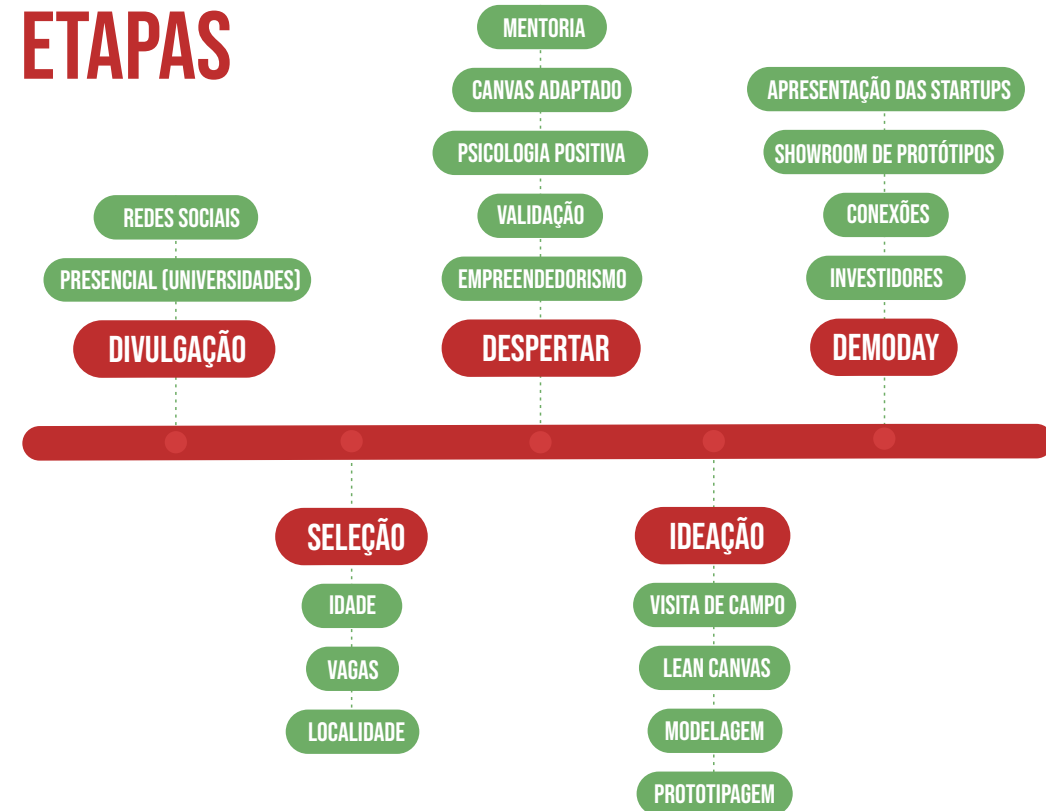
ETAPAS

REDES SOCIAIS
PRESENCIAL (UNIVERSIDADES)
DIVULGAÇÃO

MENTORIA
CANVAS ADAPTADO
PSICOLOGIA POSITIVA
VALIDAÇÃO
EMPREENDEDORISMO
DESPERTAR

APRESENTAÇÃO DAS STARTUPS
SHOWROOM DE PROTÓTIPOS
CONEXÕES
INVESTIDORES
DEMODAY

SELEÇÃO
IDADE
VAGAS
LOCALIDADE

IDEAÇÃO
VISITA DE CAMPO
LEAN CANVAS
MODELAGEM
PROTOTIPAGEM